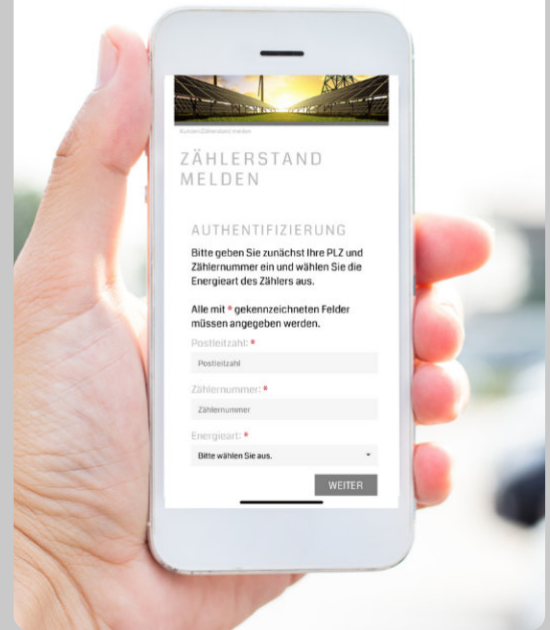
Kunden/Zählerstand melden

ZÄHLERSTAND MELDEN

AUTHENTIFIZIERUNG

Bitte geben Sie zunächst Ihre PLZ und Zählernummer ein und wählen Sie die Energieart des Zählers aus.

Alle mit * gekennzeichneten Felder müssen angegeben werden.

Postleitzahl: *

Postleitzahl

Zählernummer: *

Zählernummer

Energieart: *

Bitte wählen Sie aus.

WEITER